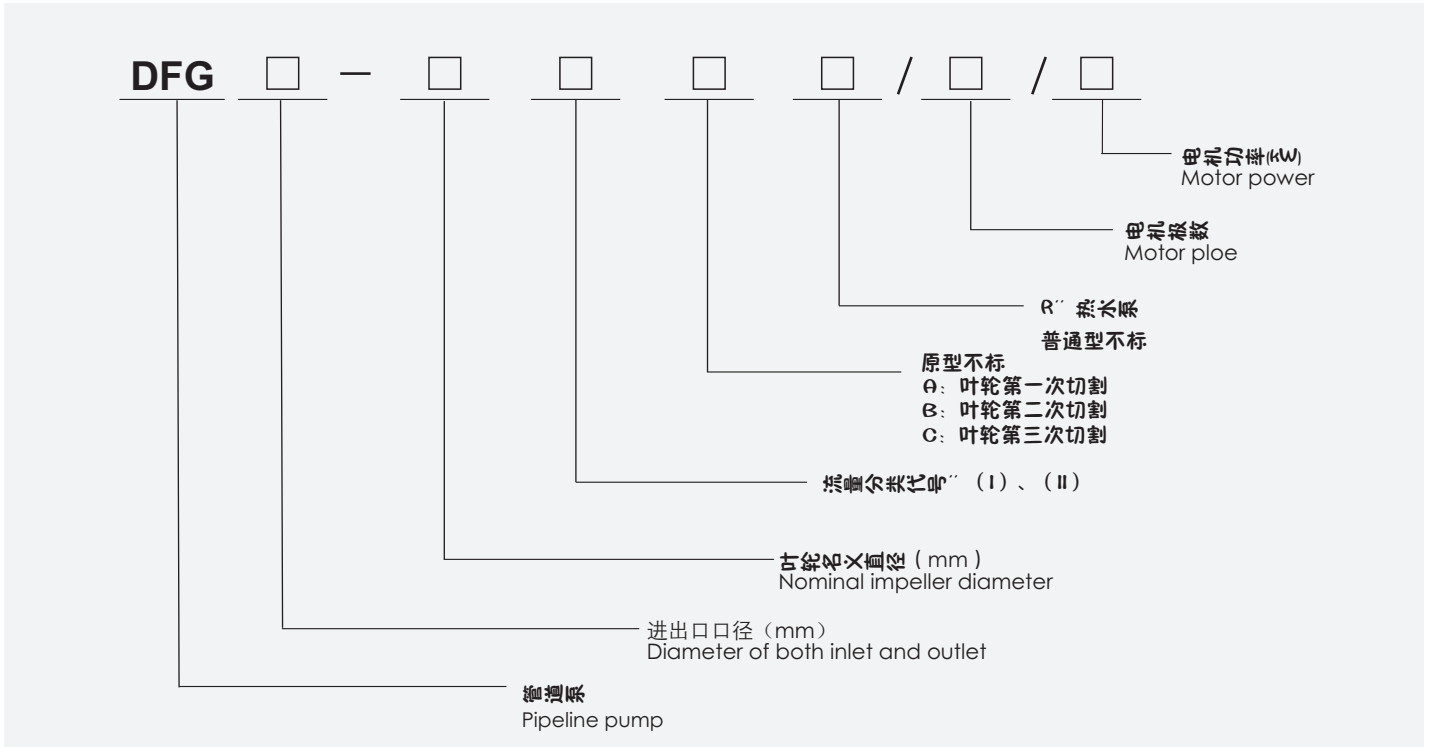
DFG □ — □ □ □ □ / □ / □

电机功率(kW)
Motor power

电机极数
Motor ploe

R: 热水泵
普通型不标

原型不标
A：叶轮第一次切割
B：叶轮第二次切割
C：叶轮第三次切割

流量分类代号：（I）、（II）

叶轮名义直径（mm）
Nominal impeller diameter

进出口口径（mm）
Diameter of both inlet and outlet

管道泵
Pipeline pump